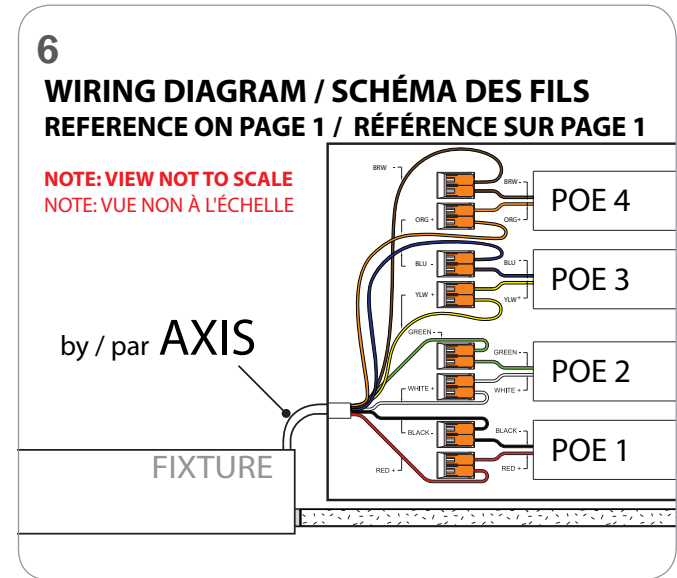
6

WIRING DIAGRAM / SCHÉMA DES FILS
REFERENCE ON PAGE 1 / RÉFÉRENCE SUR PAGE 1

NOTE: VIEW NOT TO SCALE
NOTE: VUE NON À L'ÉCHELLE

BRW
BRW -
POE 4
ORG +
ORG +
BLU -
BLU -
POE 3
YLW +
YLW +
GREEN -
GREEN -
POE 2
WHITE +
WHITE +
BLACK -
BLACK -
POE 1
RED +
RED +

by / par AXIS

FIXTURE